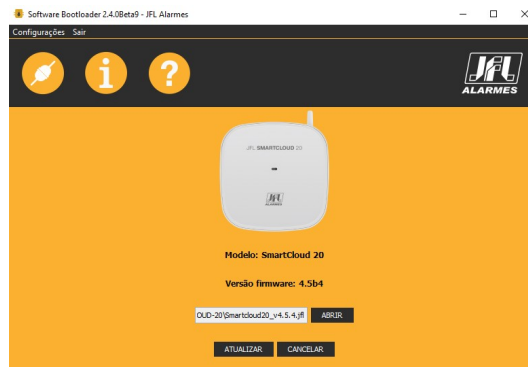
Software Bootloader 2.4.0Beta9 - JFL Alarmes

Configurações Sair

JFL ALARMES

JFL SMARTCLOUD 20

JFL

Modelo: SmartCloud 20

Versão firmware: 4.5b4

OUD-20\Smartcloud20_v4.5.4.jfl

ABRIR

ATUALIZAR

CANCELAR